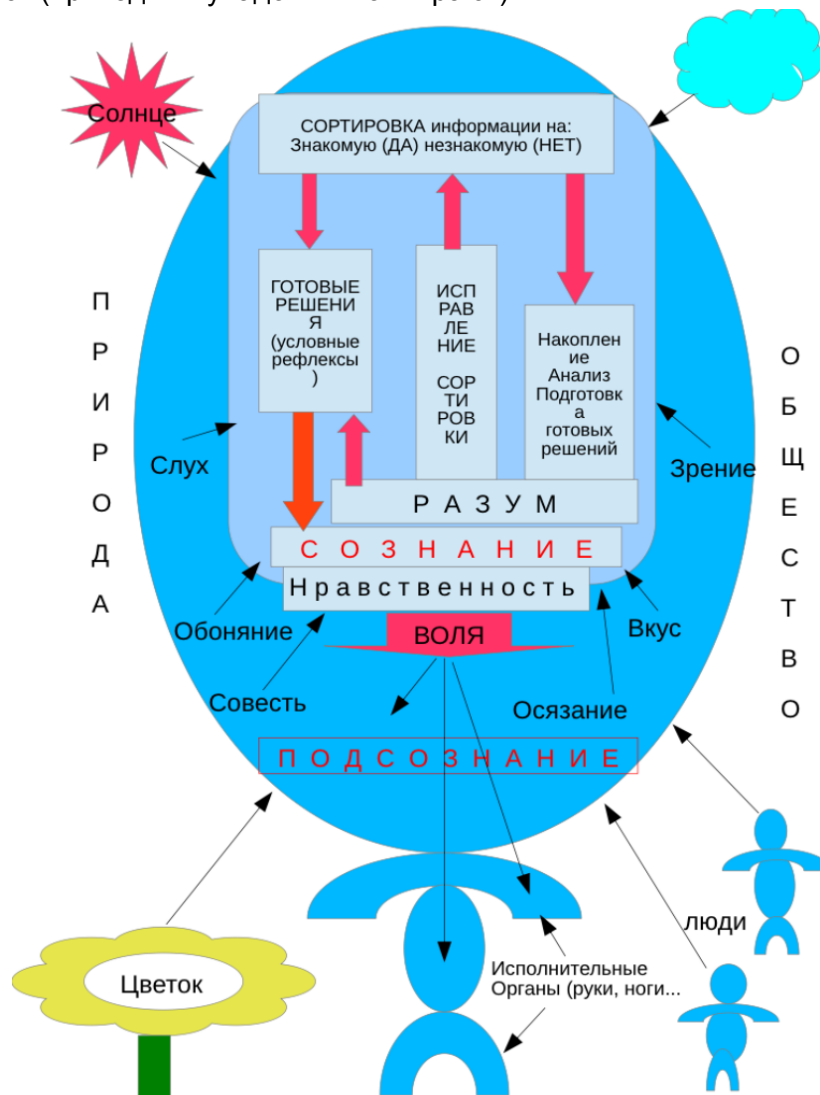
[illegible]

Солнце

СОРТИРОВКА информации на: Знакомую (ДА) незнакомую (НЕТ)

ГОТОВЫЕ РЕШЕНИЯ (условные рефлексы)

ИСПРАВЛЕНИЕ СОРТИРОВКИ

Накопление Анализ Подготовка готовых решений

П Р И Р О Д А

О Б Щ Е С Т В О

Слух

Зрение

Р А З У М

С О З Н А Н И Е

Нравственность

Обоняние

Вкус

ВОЛЯ

Совесть

Осязание

П О Д С О З Н А Н И Е

люди

Цветок

Исполнительные Органы (руки, ноги...